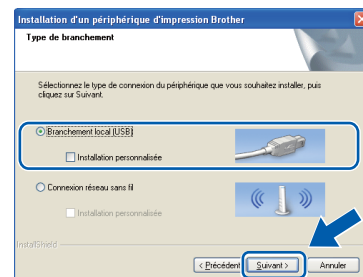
Installation d'un périphérique d'impression Brother

Type de branchement

Sélectionnez le type de connexion du périphérique que vous souhaitez installer, puis cliquez sur Suivant.

Branchement local (USB)

Installation personnalisée

Connexion réseau sans fil

Installation personnalisée

InstallShield

< Précédent

Suivant >

Annuler